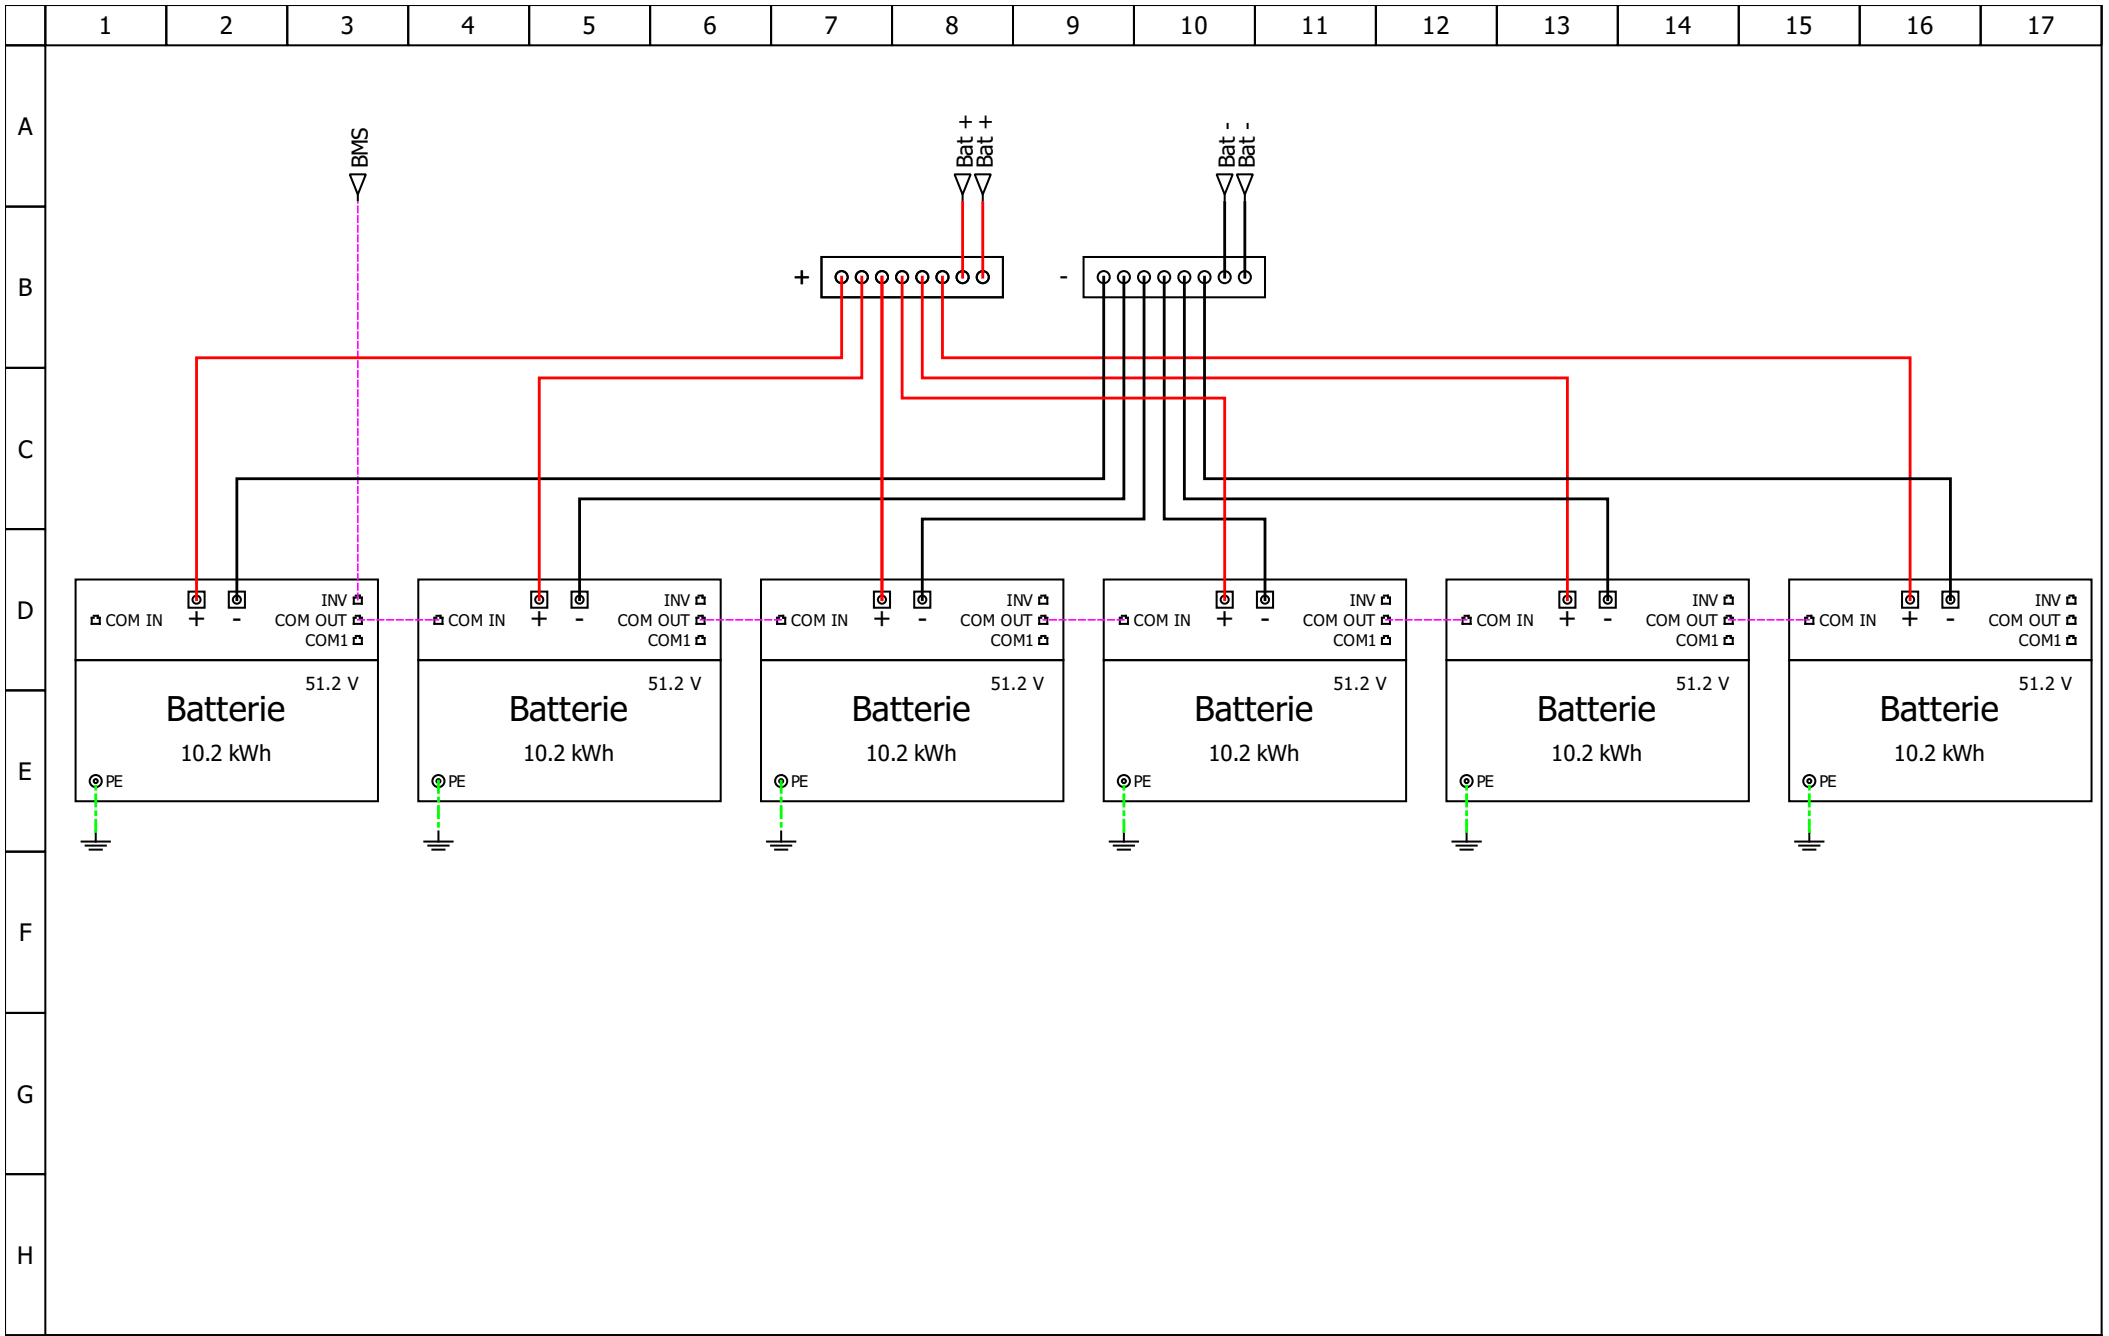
1 2 3 4 5 6 7 8 9 10 11 12 13 14 15 16 17

A
B
C
D
E
F
G
H

BMS

Bat + Bat +

Bat - Bat -

+

-

COM IN + - INV COM OUT COM1
51.2 V
Batterie
10.2 kWh
PE

COM IN + - INV COM OUT COM1
51.2 V
Batterie
10.2 kWh
PE

COM IN + - INV COM OUT COM1
51.2 V
Batterie
10.2 kWh
PE

COM IN + - INV COM OUT COM1
51.2 V
Batterie
10.2 kWh
PE

COM IN + - INV COM OUT COM1
51.2 V
Batterie
10.2 kWh
PE

COM IN + - INV COM OUT COM1
51.2 V
Batterie
10.2 kWh
PE